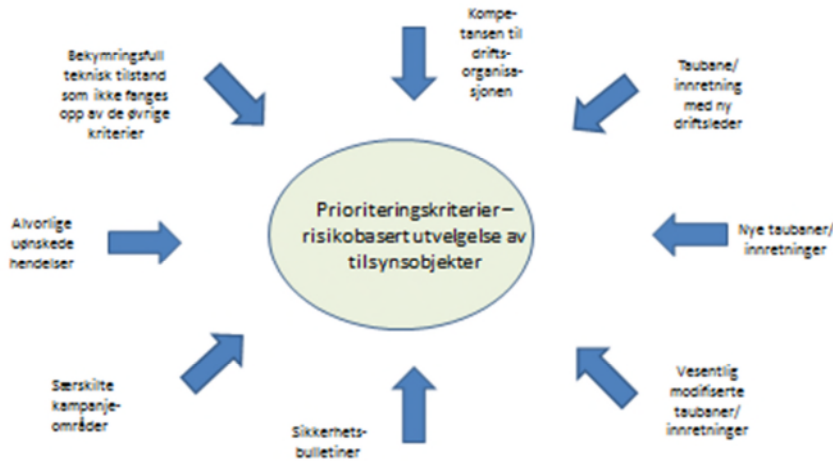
Kompetansen til driftsorganisasjonen

Bekymringsfull teknisk tilstand som ikke fanges opp av de øvrige kriterier

Taubane/ innretning med ny driftsleder

Alvorlige uønskede hendelser

Prioriteringskriterier – risikobasert utvelgelse av tilsynsobjekter

Nye taubaner/ innretninger

Særskilte kampanjeområder

Sikkerhetsbulletiner

Vesentlig modifiserte taubaner/ innretninger